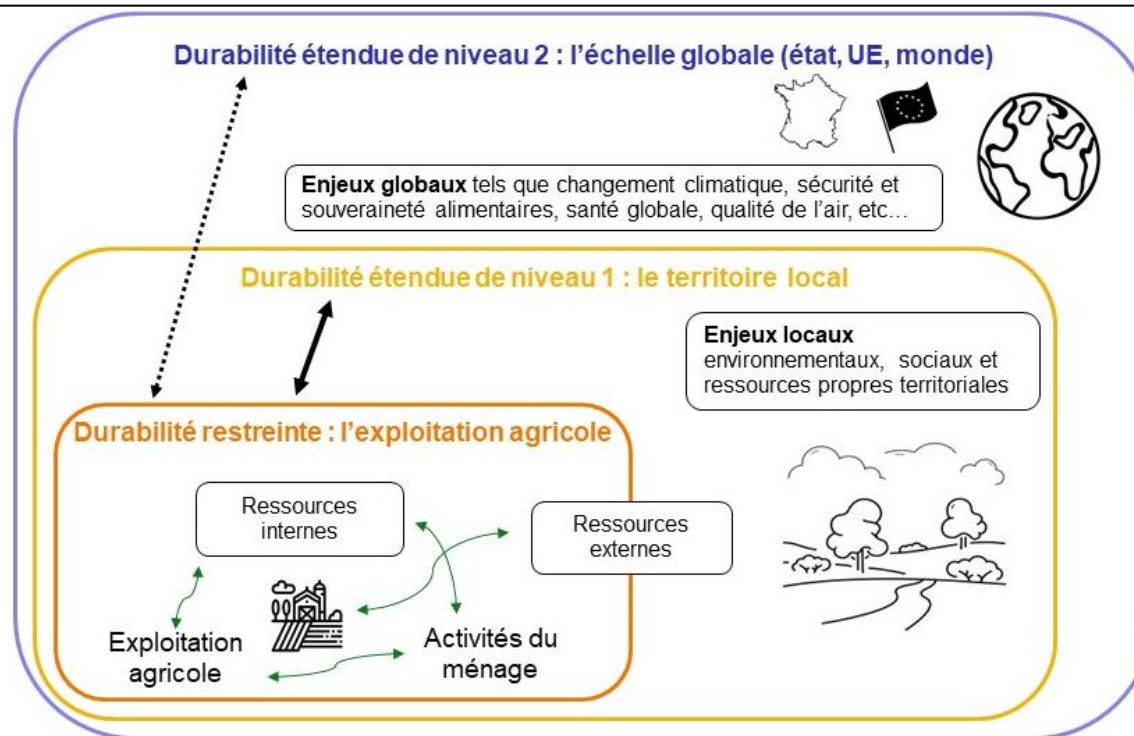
Durabilité étendue de niveau 2 : l'échelle globale (état, UE, monde)

Enjeux globaux tels que changement climatique, sécurité et souveraineté alimentaires, santé globale, qualité de l'air, etc…

Durabilité étendue de niveau 1 : le territoire local

Enjeux locaux environnementaux, sociaux et ressources propres territoriales

Durabilité restreinte : l'exploitation agricole

Ressources internes

Ressources externes

Exploitation agricole

Activités du ménage